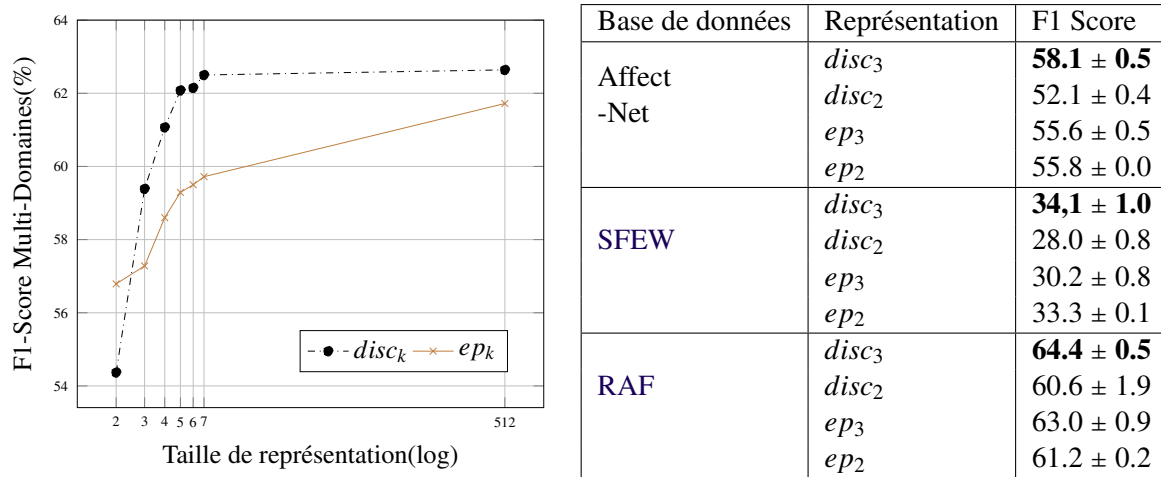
64

62

60

58

56

54

F1-Score Multi-Domaines(%)

2 3 4 5 6 7 512

Taille de représentation(log)

$disc_k$ $ep_k$

| Base de données | Représentation | F1 Score |
|---|---|---|
| Affect -Net | $disc_3$ | **58.1 ± 0.5** |
| | $disc_2$ | 52.1 ± 0.4 |
| | $ep_3$ | 55.6 ± 0.5 |
| | $ep_2$ | 55.8 ± 0.0 |
| SFEW | $disc_3$ | **34,1 ± 1.0** |
| | $disc_2$ | 28.0 ± 0.8 |
| | $ep_3$ | 30.2 ± 0.8 |
| | $ep_2$ | 33.3 ± 0.1 |
| RAF | $disc_3$ | **64.4 ± 0.5** |
| | $disc_2$ | 60.6 ± 1.9 |
| | $ep_3$ | 63.0 ± 0.9 |
| | $ep_2$ | 61.2 ± 0.2 |